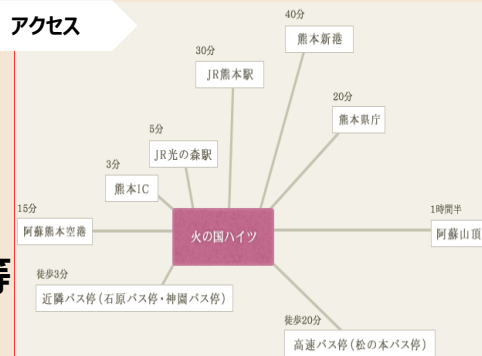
アクセス

40分
熊本新港

30分
JR熊本駅

20分
熊本県庁

5分
JR光の森駅

3分
熊本IC

15分
阿蘇熊本空港

火の国ハイツ

1時間半
阿蘇山頂

徒歩3分
近隣バス停（石原バス停・神園バス停）

徒歩20分
高速バス停（松の本バス停）

等